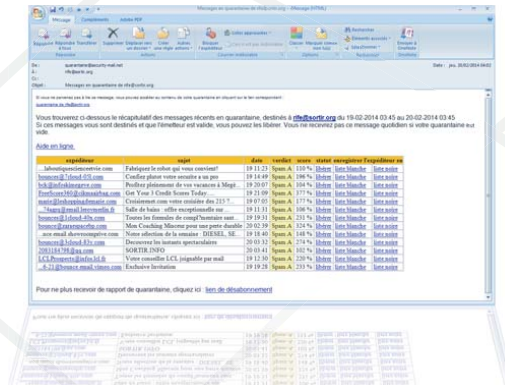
Messages en quarantaine de rfb@sortir.org - Message (HTML)

Message | Compléments | Adobe PDF

Répondre | Répondre à tous | Transférer | Supprimer | Déplacer vers un dossier | Créer une règle | Autres actions | Bloquer l'expéditeur | Rechercher | Suivi | Sélectionner

De : quarantaine@security-mail.net
À : rfb@sortir.org
Cc :
Objet : Messages en quarantaine de rfb@sortir.org

Date : jeu. 20/02/2014 04:02

Si vous ne parvenez pas à lire ce message, vous pouvez accéder au contenu de votre quarantaine en cliquant sur le lien correspondant.
quarantaine de rfb@sortir.org

Vous trouverez ci-dessous le récapitulatif des messages récents en quarantaine, destinés à rfb@sortir.org du 19-02-2014 03:45 au 20-02-2014 03:45
Si ces messages vous sont destinés et que l'émetteur est valide, vous pouvez les libérer. Vous ne recevez pas ce message quotidien si votre quarantaine est vide.

Aide en ligne

| expediteur | sujet | date | verdict | score | statut | enregistrer l'expediteur en | |
|---|---|---|---|---|---|---|---|
| ...laboutiquesciencetvie.com | Fabriquez le robot qui vous convient! | 19 11:25 | Spam A | 130 % | libérer | liste blanche | liste noire |
| bounces@1cloud-05l.com | Cauchez placer votre annonce à un prix | 19 14:49 | Spam A | 196 % | libérer | liste blanche | liste noire |
| bcb@infoskingerve.com | Profitez pleinement de vos vacances à Megè ... | 19 20:07 | Spam A | 104 % | libérer | liste blanche | liste noire |
| FreeScore360@dbmsgebag.com | Get Your 3 Credit Scores Today... | 19 21:09 | Spam A | 377 % | libérer | liste blanche | liste noire |
| marie@lmshopping@email.com | Croisement com votre croisière des 215 €... | 19 07:05 | Spam A | 177 % | libérer | liste blanche | liste noire |
| ...74apm@email.bienmalin.fr | Salle de bains - offre exceptionnelle sur ... | 19 11:11 | Spam A | 106 % | libérer | liste blanche | liste noire |
| bounces@1cloud-40s.com | Toutes les formules de congé*seminaire sant... | 19 19:31 | Spam A | 251 % | libérer | liste blanche | liste noire |
| bounces@zarasgecarbp.com | Mon Coaching Minceur pour une perte durable | 20 02:39 | Spam A | 324 % | libérer | liste blanche | liste noire |
| ...nos email. shoevesangevie.com | Votre sélection de la semaine : DIESEL, SE... | 19 18:40 | Spam A | 148 % | libérer | liste blanche | liste noire |
| bounces@1cloud-83v.com | Decouvrez les instants spectaculaires | 20 03:32 | Spam A | 274 % | libérer | liste blanche | liste noire |
| 2083184798@ag.com | SORTIR INFO | 20 03:41 | Spam A | 102 % | libérer | liste blanche | liste noire |
| LCLProperts@infos.lcl.fr | Votre conseiller LCL joignable par mail | 19 12:30 | Spam A | 220 % | libérer | liste blanche | liste noire |
| ...6-21@bounce.email.vimeo.com | Exclusive Invitation | 19 19:28 | Spam A | 233 % | libérer | liste blanche | liste noire |

Pour ne plus recevoir de rapport de quarantaine, cliquez ici : lien de désabonnement